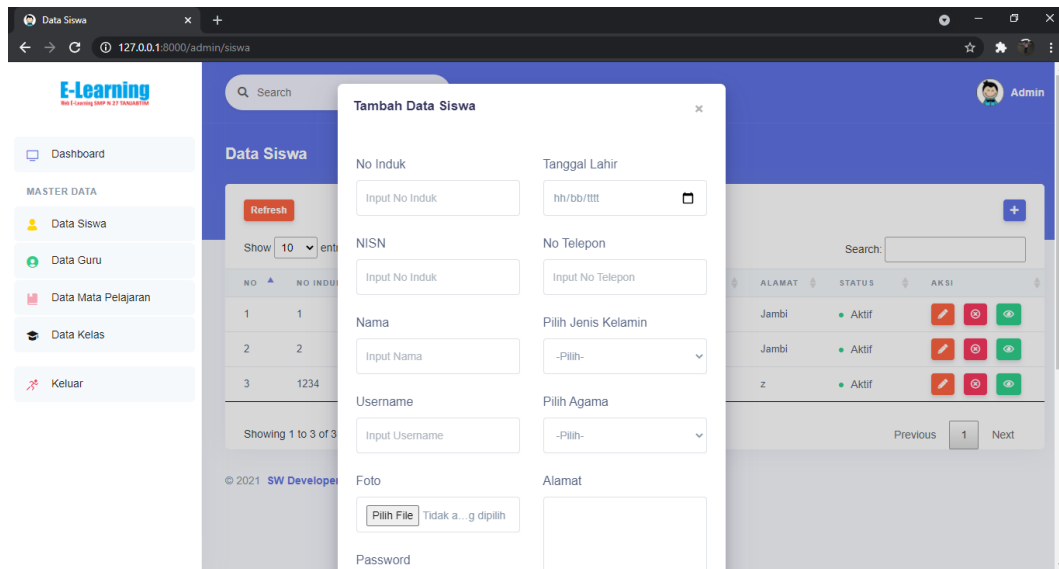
Data Siswa ×
127.0.0.1:8000/admin/siswa

E-Learning
Web E-Learning SMP N 27 TANJABTIM

Dashboard
MASTER DATA
Data Siswa
Data Guru
Data Mata Pelajaran
Data Kelas
Keluar

Search
Admin

Data Siswa

Refresh

Show 10 entr

Search:

| NO | NO INDUK | | ALAMAT | STATUS | AKSI |
|---|---|---|---|---|---|
| 1 | 1 | | Jambi | Aktif | |
| 2 | 2 | | Jambi | Aktif | |
| 3 | 1234 | | z | Aktif | |

Showing 1 to 3 of 3

Previous 1 Next

© 2021 SW Developer

Tambah Data Siswa ×

No Induk
Input No Induk

Tanggal Lahir
hh/bb/tttt

NISN
Input No Induk

No Telepon
Input No Telepon

Nama
Input Nama

Pilih Jenis Kelamin
-Pilih-

Username
Input Username

Pilih Agama
-Pilih-

Foto
Pilih File Tidak a...g dipilih

Alamat

Password